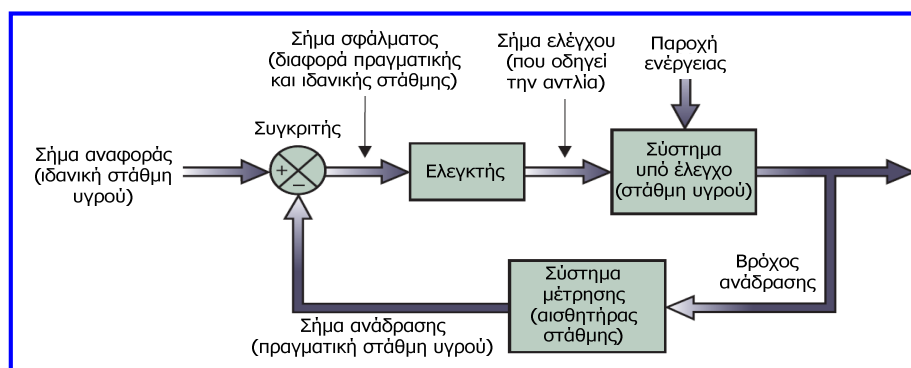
Σήμα σφάλματος (διαφορά πραγματικής και ιδανικής στάθμης)

Σήμα ελέγχου (που οδηγεί την αντλία)

Παροχή ενέργειας

Συγκριτής

Σήμα αναφοράς (ιδανική στάθμη υγρού)

+

−

Ελεγκτής

Σύστημα υπό έλεγχο (στάθμη υγρού)

Βρόχος ανάδρασης

Σύστημα μέτρησης (αισθητήρας στάθμης)

Σήμα ανάδρασης (πραγματική στάθμη υγρού)